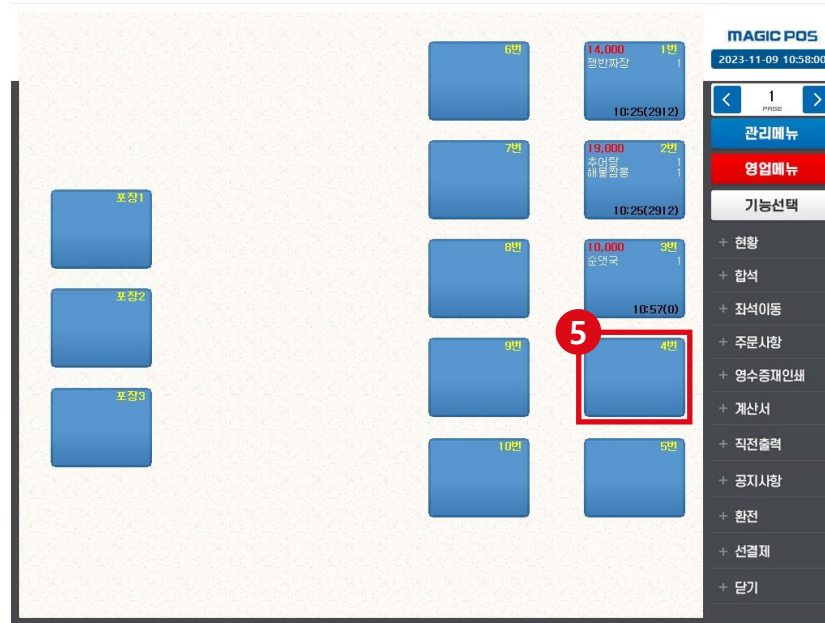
6번

14,000 1번
쟁반짜장 1
10:25(2912)

MAGIC POS
2023-11-09 10:58:00

1
PAGE

관리메뉴
영업메뉴
기능선택

7번

19,000 2번
추어탕 1
해물짬뽕 1
10:25(2912)

포장1

8번

10,000 3번
순댓국 1
10:57(0)

포장2

9번

5

4번

포장3

10번

5번

+ 현황
+ 합석
+ 좌석이동
+ 주문사항
+ 영수증재인쇄
+ 계산서
+ 직전출력
+ 공지사항
+ 환전
+ 선결제
+ 닫기